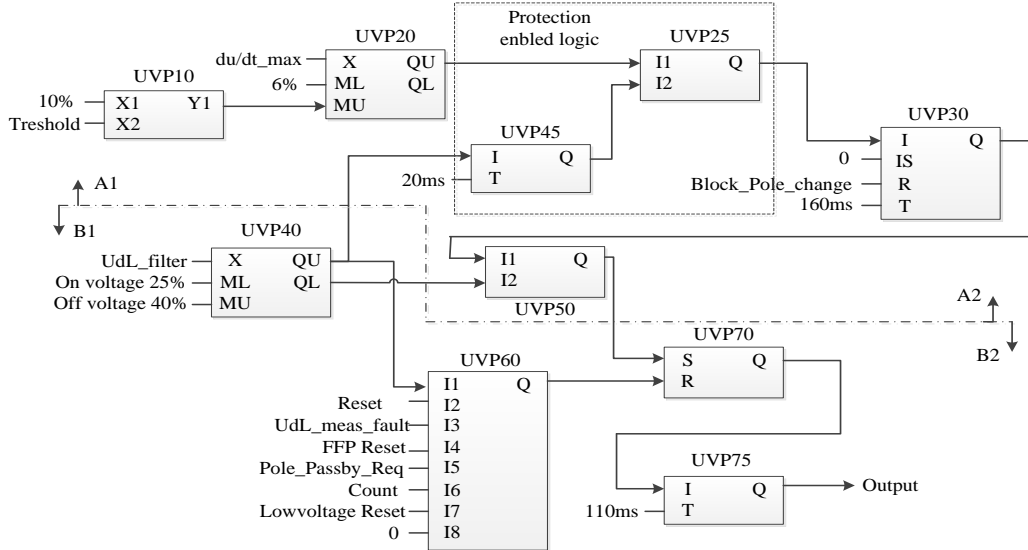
Protection enbled logic

UVP10
10% X1 Y1
Treshold X2

UVP20
du/dt_max X QU
6% ML QL
MU

UVP25
I1 Q
I2

UVP45
I Q
20ms T

UVP30
I Q
0 IS
Block_Pole_change R
160ms T

A1
B1

UVP40
UdL_filter X QU
On voltage 25% ML QL
Off voltage 40% MU

I1 Q
I2
UVP50

A2
B2

UVP70
S Q
R

UVP60
I1 Q
Reset I2
UdL_meas_fault I3
FFP Reset I4
Pole_Passby_Req I5
Count I6
Lowvoltage Reset I7
0 I8

UVP75
I Q
110ms T
Output